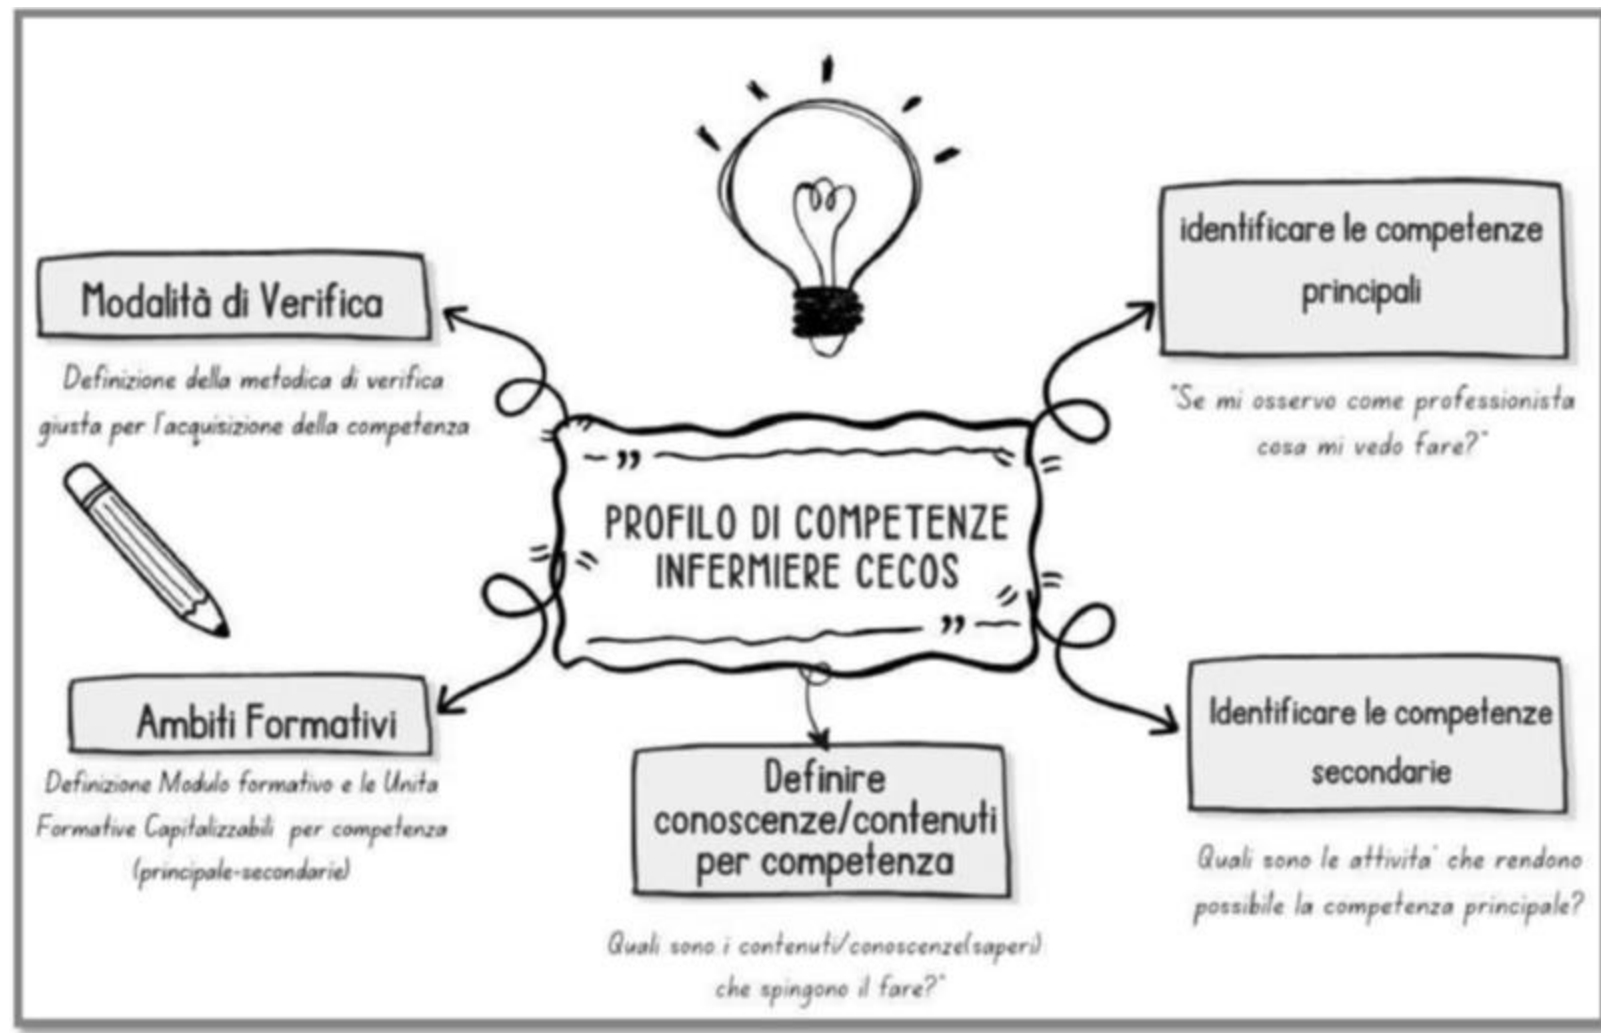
Modalità di Verifica

Definizione della metodica di verifica giusta per l'acquisizione della competenza

identificare le competenze principali

"Se mi osservo come professionista cosa mi vedo fare?"

PROFILO DI COMPETENZE INFERMIERE CECOS

Ambiti Formativi

Definizione Modulo formativo e le Unita Formative Capitalizzabili per competenza (principale-secondarie)

Definire conoscenze/contenuti per competenza

Quali sono i contenuti/conoscenze(saperi) che spingono il fare?"

Identificare le competenze secondarie

Quali sono le attivita' che rendono possibile la competenza principale?